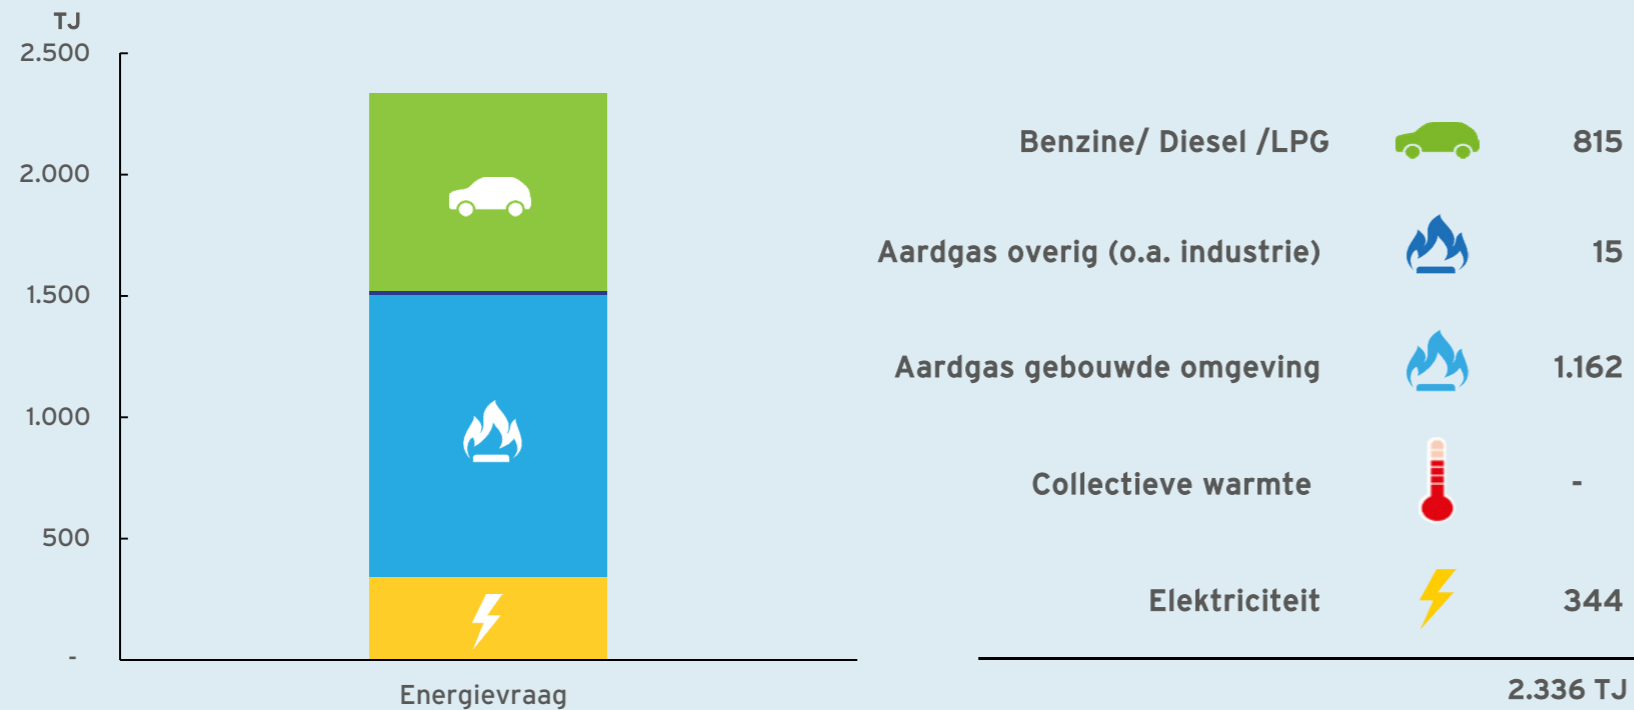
TJ
2.500
2.000
1.500
1.000
500
-

Energievraag

| | |
|---|---|
| Benzine/ Diesel /LPG | 815 |
| Aardgas overig (o.a. industrie) | 15 |
| Aardgas gebouwde omgeving | 1.162 |
| Collectieve warmte | - |
| Elektriciteit | 344 |

2.336 TJ